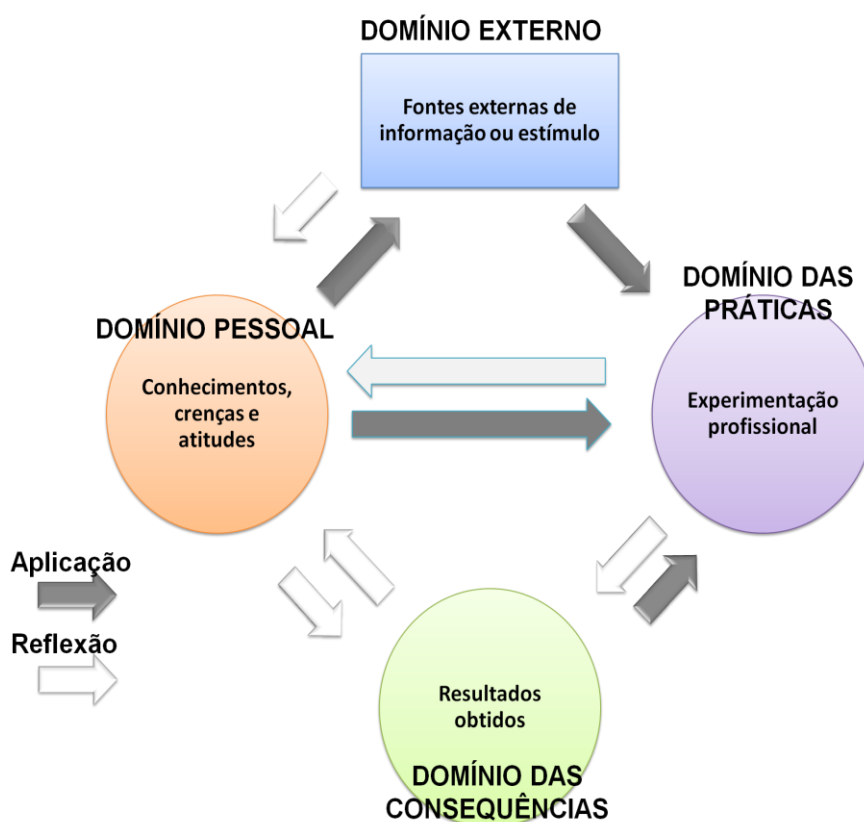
DOMÍNIO EXTERNO

Fontes externas de informação ou estímulo

DOMÍNIO DAS PRÁTICAS

DOMÍNIO PESSOAL

Conhecimentos, crenças e atitudes

Experimentação profissional

Aplicação

Reflexão

Resultados obtidos

DOMÍNIO DAS CONSEQUÊNCIAS